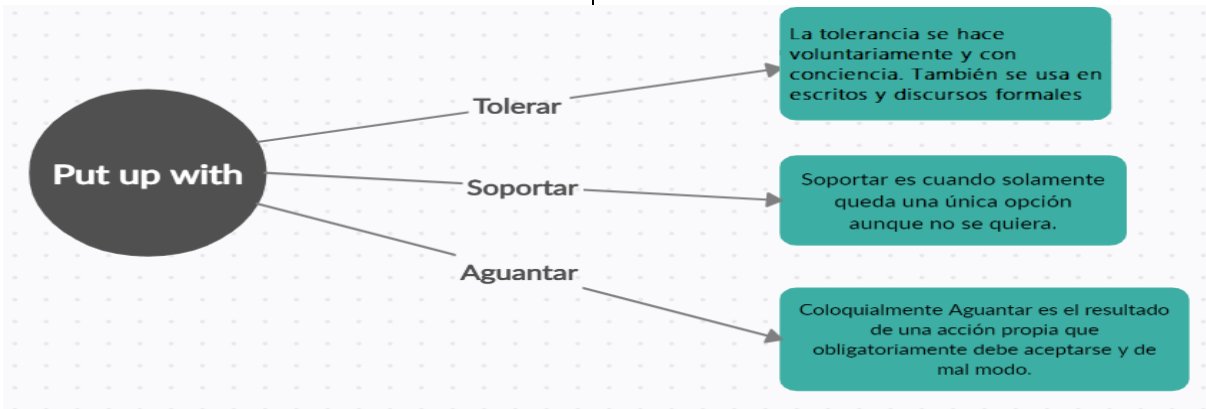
Put up with

Tolerar

La tolerancia se hace voluntariamente y con conciencia. También se usa en escritos y discursos formales

Soportar

Soportar es cuando solamente queda una única opción aunque no se quiera.

Aguantar

Coloquialmente Aguantar es el resultado de una acción propia que obligatoriamente debe aceptarse y de mal modo.